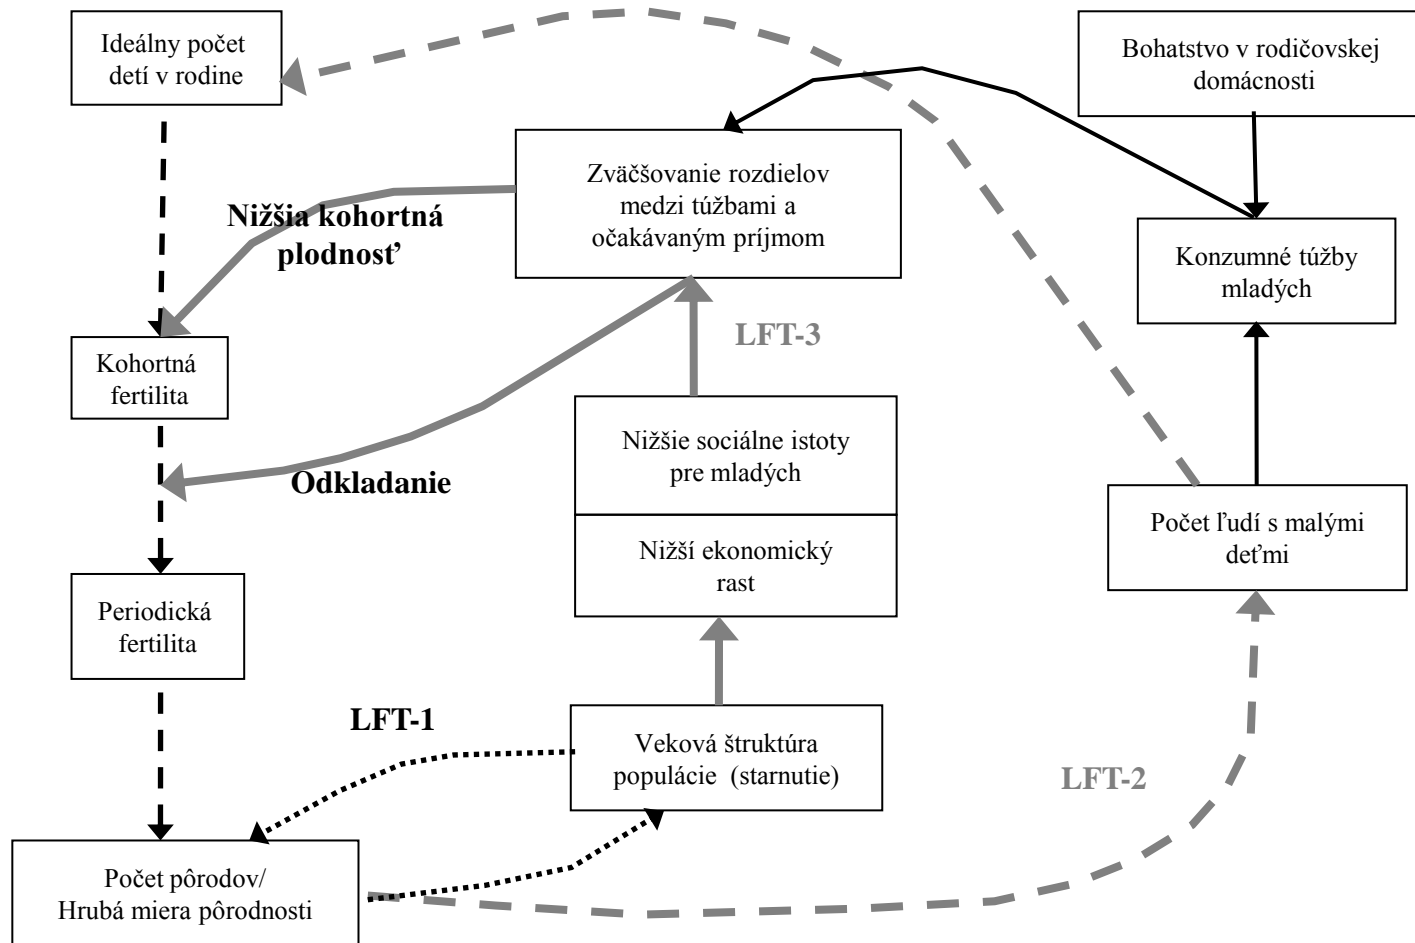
Ideálny počet detí v rodine

Bohatstvo v rodičovskej domácnosti

Zväčšovanie rozdielov medzi túžbami a očakávaným príjmom

Nižšia kohortná plodnosť

Konzumné túžby mladých

Kohortná fertilita

LFT-3

Nižšie sociálne istoty pre mladých

Nižší ekonomický rast

Odkladanie

Počet ľudí s malými deťmi

Periodická fertilita

LFT-1

Veková štruktúra populácie (starnutie)

LFT-2

Počet pôrodov/ Hrubá miera pôrodnosti